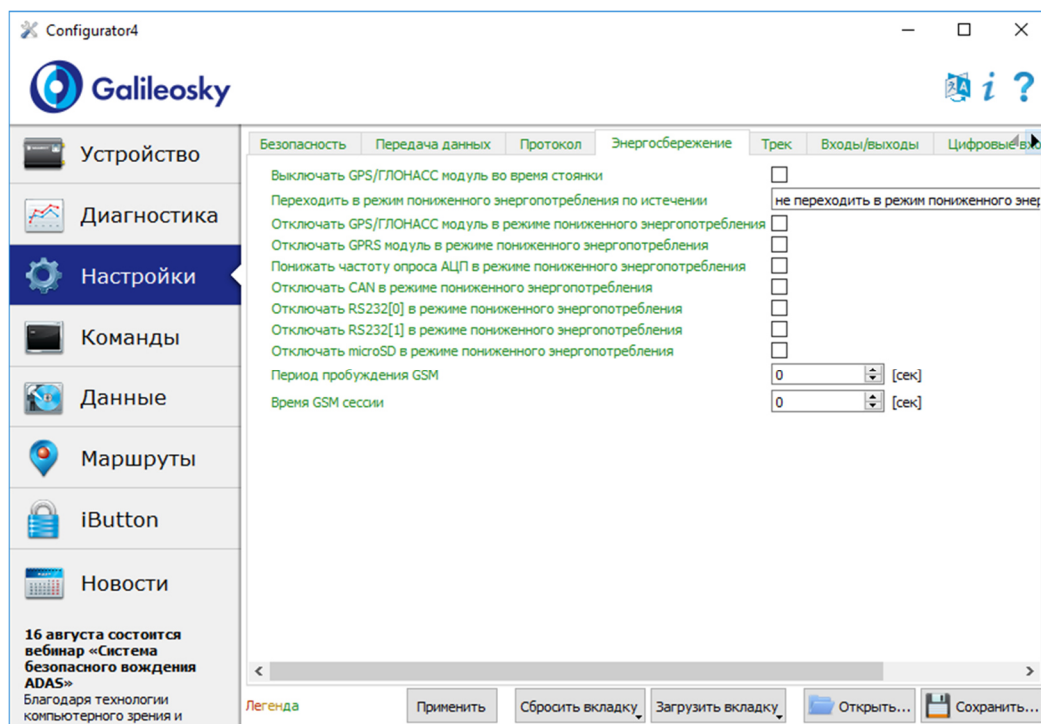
Configurator4

Galileosky

Устройство
Диагностика
Настройки
Команды
Данные
Маршруты
iButton
Новости

16 августа состоится вебинар «Система безопасного вождения ADAS»
Благодаря технологии компьютерного зрения и

Безопасность | Передача данных | Протокол | Энергосбережение | Трек | Входы/выходы | Цифровые вхо

Выключать GPS/ГЛОНАСС модуль во время стоянки
Переходить в режим пониженного энергопотребления по истечении | не переходить в режим пониженного энер
Отключать GPS/ГЛОНАСС модуль в режиме пониженного энергопотребления
Отключать GPRS модуль в режиме пониженного энергопотребления
Понижать частоту опроса АЦП в режиме пониженного энергопотребления
Отключать CAN в режиме пониженного энергопотребления
Отключать RS232[0] в режиме пониженного энергопотребления
Отключать RS232[1] в режиме пониженного энергопотребления
Отключать microSD в режиме пониженного энергопотребления
Период пробуждения GSM | 0 | [сек]
Время GSM сессии | 0 | [сек]

Легенда | Применить | Сбросить вкладку | Загрузить вкладку | Открыть... | Сохранить...